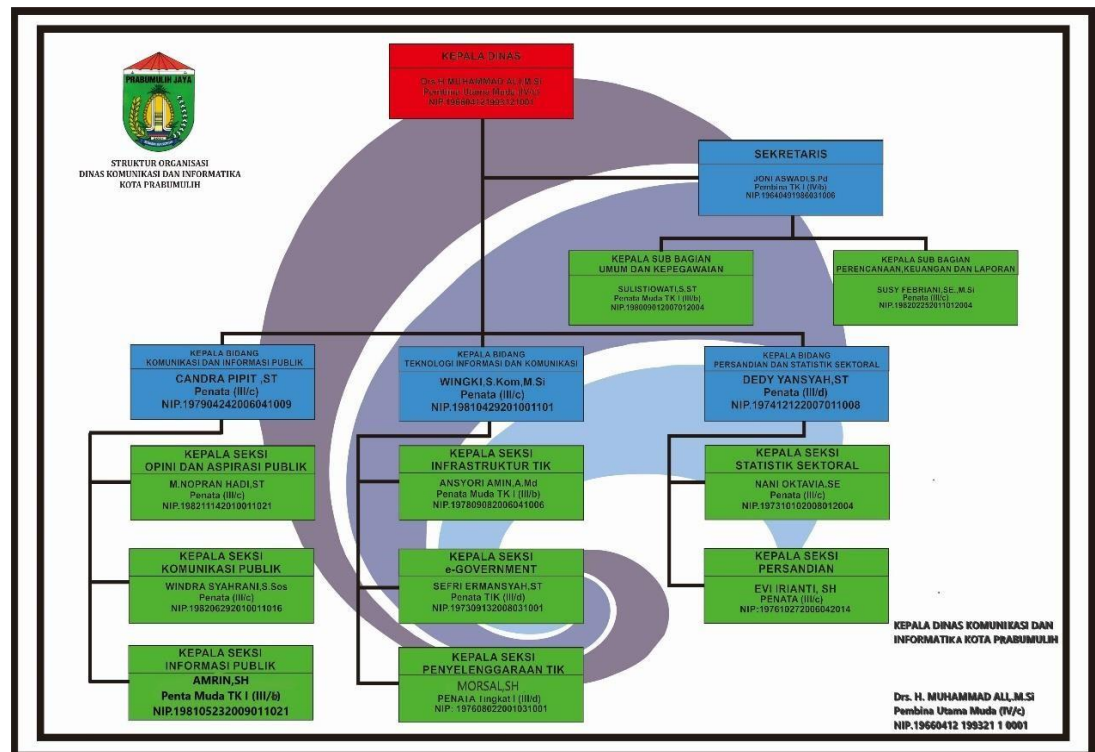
PRABUMULIH JAYA

STRUKTUR ORGANISASI
DINAS KOMUNIKASI DAN INFORMATIKA
KOTA PRABUMULIH

KEPALA DINAS
Drs.H.MUHAMMAD ALI,M.Si
Pembina Utama Muda (IV/c)
NIP.196604121993121001

SEKRETARIS
JONI ASWADI,S.Pd
Pembina TK I (IV/b)
NIP.196404191986031006

KEPALA SUB BAGIAN
UMUM DAN KEPEGAWAIAN
SULISTIOWATI,S.ST
Penata Muda TK I (III/b)
NIP.198009012007012004

KEPALA SUB BAGIAN
PERENCANAAN,KEUANGAN DAN LAPORAN
SUSY FEBRIANI,SE.,M.Si
Penata (III/c)
NIP.198202252011012004

KEPALA BIDANG
KOMUNIKASI DAN INFORMASI PUBLIK
CANDRA PIPIT ,ST
Penata (III/c)
NIP.197904242006041009

KEPALA BIDANG
TEKNOLOGI INFORMASI DAN KOMUNIKASI
WINGKI,S.Kom,M.Si
Penata (III/c)
NIP.19810429201001101

KEPALA BIDANG
PERSANDIAN DAN STATISTIK SEKTORAL
DEDY YANSYAH,ST
Penata (III/d)
NIP.197412122007011008

KEPALA SEKSI
OPINI DAN ASPIRASI PUBLIK
M.NOPRAN HADI,ST
Penata (III/c)
NIP.198211142010011021

KEPALA SEKSI
INFRASTRUKTUR TIK
ANSYORI AMIN,A.Md
Penata Muda TK I (III/b)
NIP.197809082006041006

KEPALA SEKSI
STATISTIK SEKTORAL
NANI OKTAVIA,SE
Penata (III/c)
NIP.197310102008012004

KEPALA SEKSI
KOMUNIKASI PUBLIK
WINDRA SYAHRANI,S.Sos
Penata (III/c)
NIP.198206292010011016

KEPALA SEKSI
e-GOVERNMENT
SEFRI ERMANSYAH,ST
Penata TIK (III/d)
NIP.197309132008031001

KEPALA SEKSI
PERSANDIAN
EVI IRIANTI, SH
PENATA (III/c)
NIP.197610272006042014

KEPALA SEKSI
INFORMASI PUBLIK
AMRIN,SH
Penta Muda TK I (III/b)
NIP.198105232009011021

KEPALA SEKSI
PENYELENGGARAAN TIK
MORSAL,SH
PENATA Tingkat I (III/d)
NIP: 197608622001031001

KEPALA DINAS KOMUNIKASI DAN INFORMATIKA KOTA PRABUMULIH

Drs. H. MUHAMMAD ALI,M.Si
Pembina Utama Muda (IV/c)
NIP.19660412 199321 1 0001